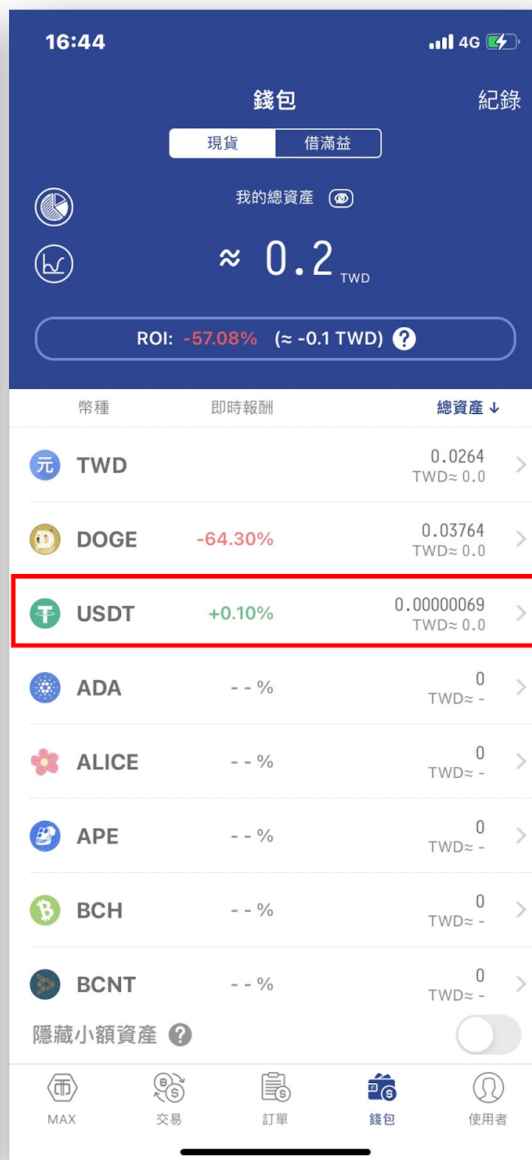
16:44 4G

錢包

紀錄

現貨 借滿益

我的總資產

≈ 0.2 TWD

ROI: -57.08% (≈ -0.1 TWD) ?

| 幣種 | 即時報酬 | 總資產 ↓ |
|---|---|---|
| TWD | | 0.0264 TWD≈ 0.0 |
| DOGE | -64.30% | 0.03764 TWD≈ 0.0 |
| USDT | +0.10% | 0.00000069 TWD≈ 0.0 |
| ADA | - - % | 0 TWD≈ - |
| ALICE | - - % | 0 TWD≈ - |
| APE | - - % | 0 TWD≈ - |
| BCH | - - % | 0 TWD≈ - |
| BCNT | - - % | 0 TWD≈ - |

隱藏小額資產 ?

MAX 交易 訂單 錢包 使用者